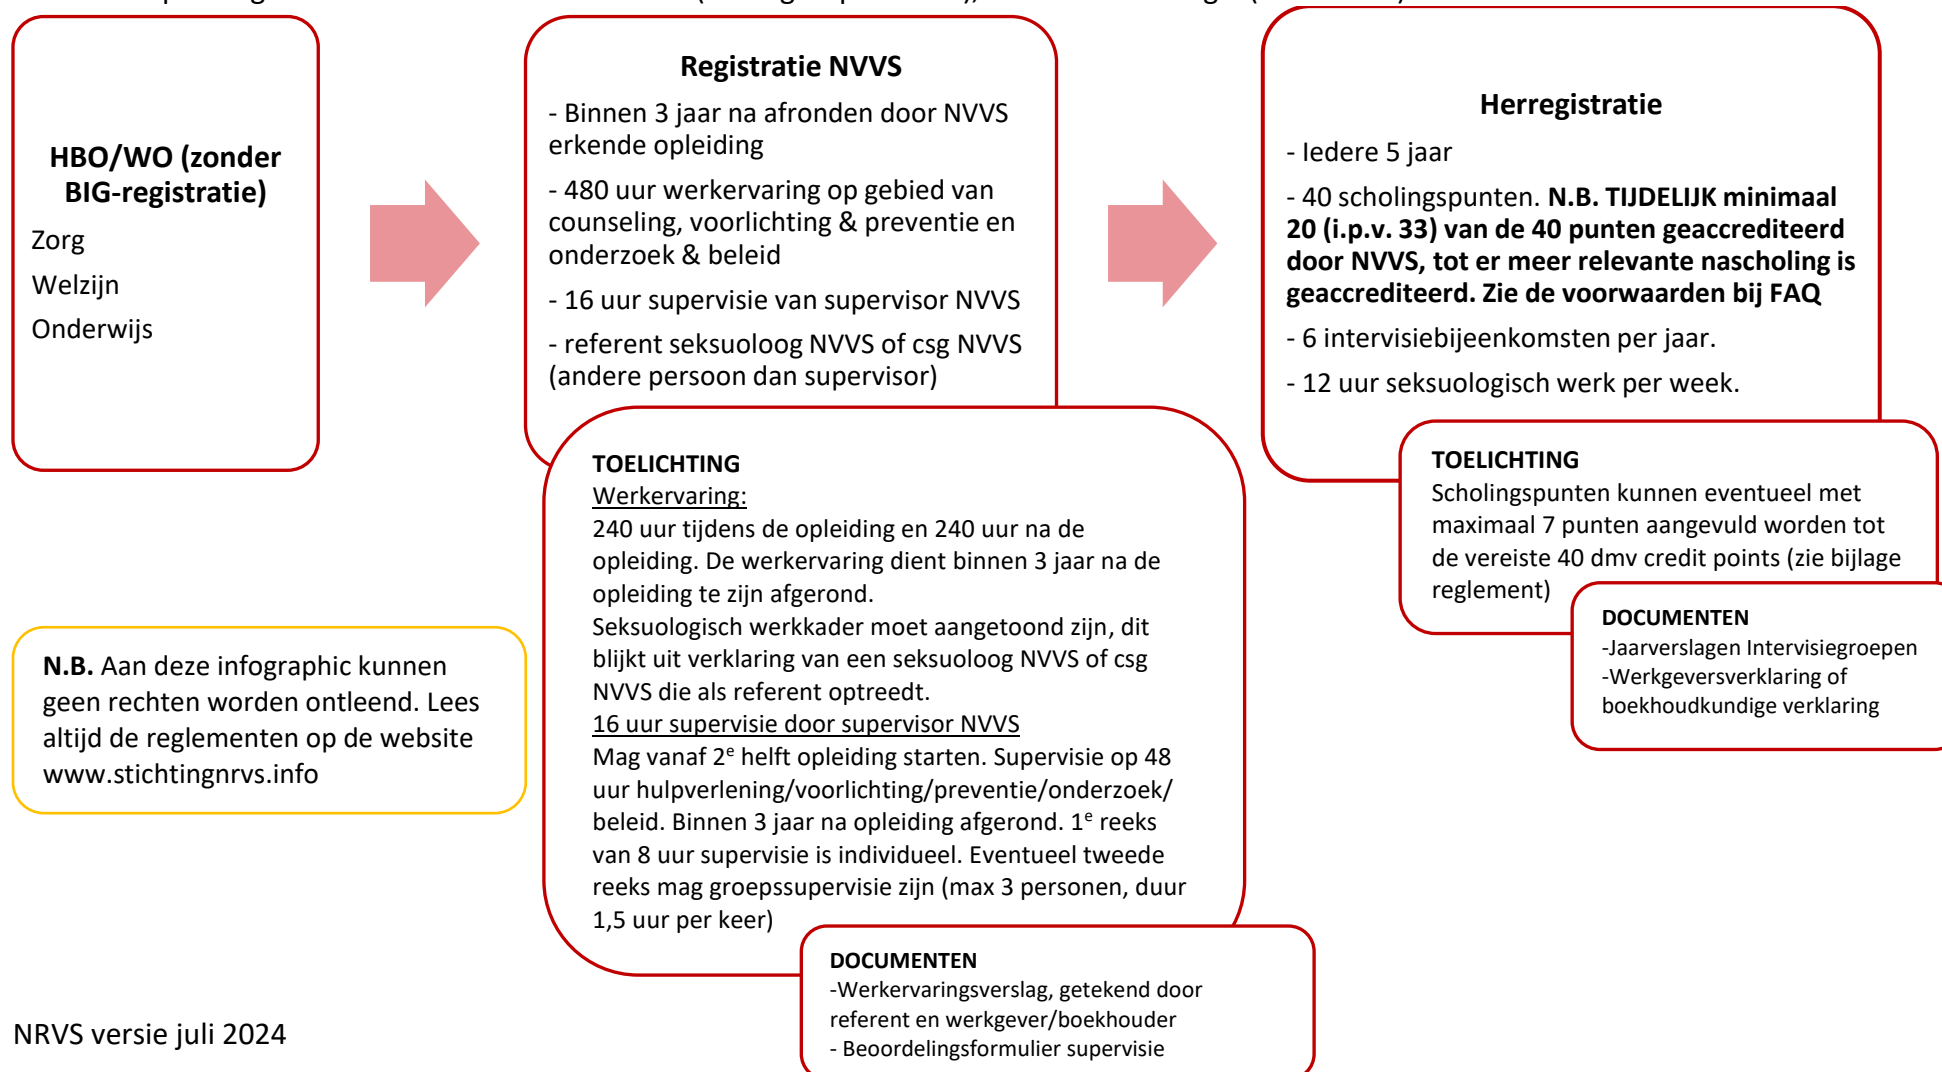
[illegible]

HBO/WO (zonder BIG-registratie)

Zorg

Welzijn

Onderwijs

Registratie NVVS

- Binnen 3 jaar na afronden door NVVS erkende opleiding

- 480 uur werkervaring op gebied van counseling, voorlichting & preventie en onderzoek & beleid

- 16 uur supervisie van supervisor NVVS

- referent seksuoloog NVVS of csg NVVS (andere persoon dan supervisor)

TOELICHTING
Werkervaring:
240 uur tijdens de opleiding en 240 uur na de opleiding. De werkervaring dient binnen 3 jaar na de opleiding te zijn afgerond.
Seksuologisch werkkader moet aangetoond zijn, dit blijkt uit verklaring van een seksuoloog NVVS of csg NVVS die als referent optreedt.
16 uur supervisie door supervisor NVVS
Mag vanaf 2$^{e}$ helft opleiding starten. Supervisie op 48 uur hulpverlening/voorlichting/preventie/onderzoek/beleid. Binnen 3 jaar na opleiding afgerond. 1$^{e}$ reeks van 8 uur supervisie is individueel. Eventueel tweede reeks mag groepssupervisie zijn (max 3 personen, duur 1,5 uur per keer)

DOCUMENTEN
-Werkervaringsverslag, getekend door referent en werkgever/boekhouder
- Beoordelingsformulier supervisie

Herregistratie

- Iedere 5 jaar

- 40 scholingspunten. N.B. TIJDELIJK minimaal 20 (i.p.v. 33) van de 40 punten geaccrediteerd door NVVS, tot er meer relevante nascholing is geaccrediteerd. Zie de voorwaarden bij FAQ

- 6 intervisiebijeenkomsten per jaar.

- 12 uur seksuologisch werk per week.

TOELICHTING
Scholingspunten kunnen eventueel met maximaal 7 punten aangevuld worden tot de vereiste 40 dmv credit points (zie bijlage reglement)

DOCUMENTEN
-Jaarverslagen Intervisiegroepen
-Werkgeversverklaring of boekhoudkundige verklaring

N.B. Aan deze infographic kunnen geen rechten worden ontleend. Lees altijd de reglementen op de website www.stichtingnrvs.info

NRVS versie juli 2024